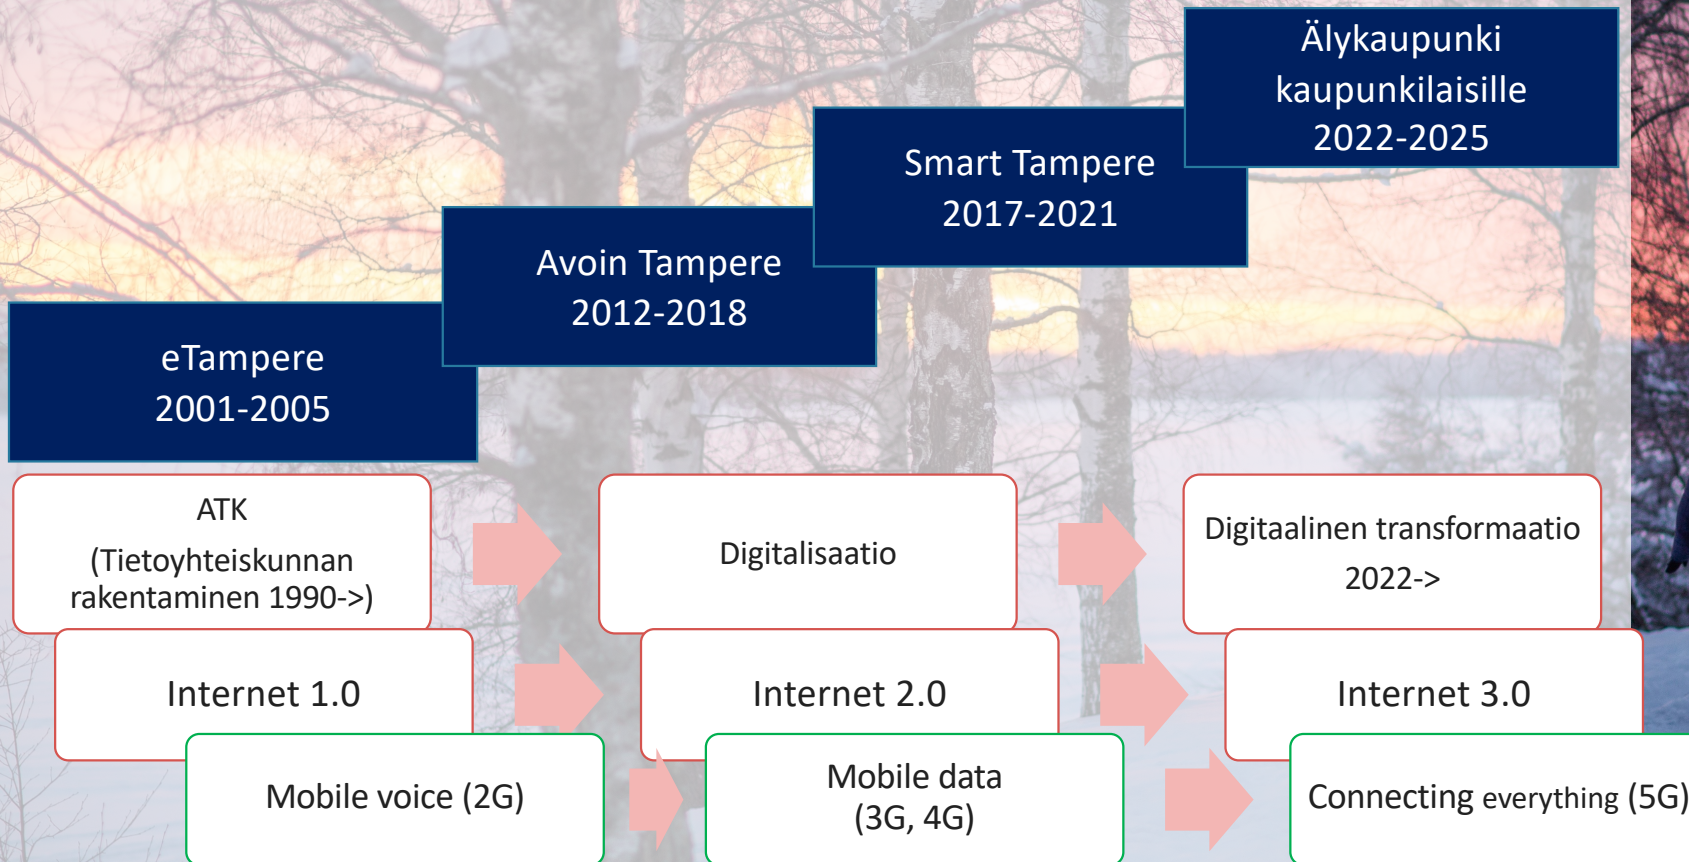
Älykaupunki kaupunkilaisille 2022-2025

Smart Tampere 2017-2021

Avoin Tampere 2012-2018

eTampere 2001-2005

ATK (Tietoyhteiskunnan rakentaminen 1990->)

Digitalisaatio

Digitaalinen transformaatio 2022->

Internet 1.0

Internet 2.0

Internet 3.0

Mobile voice (2G)

Mobile data (3G, 4G)

Connecting everything (5G)